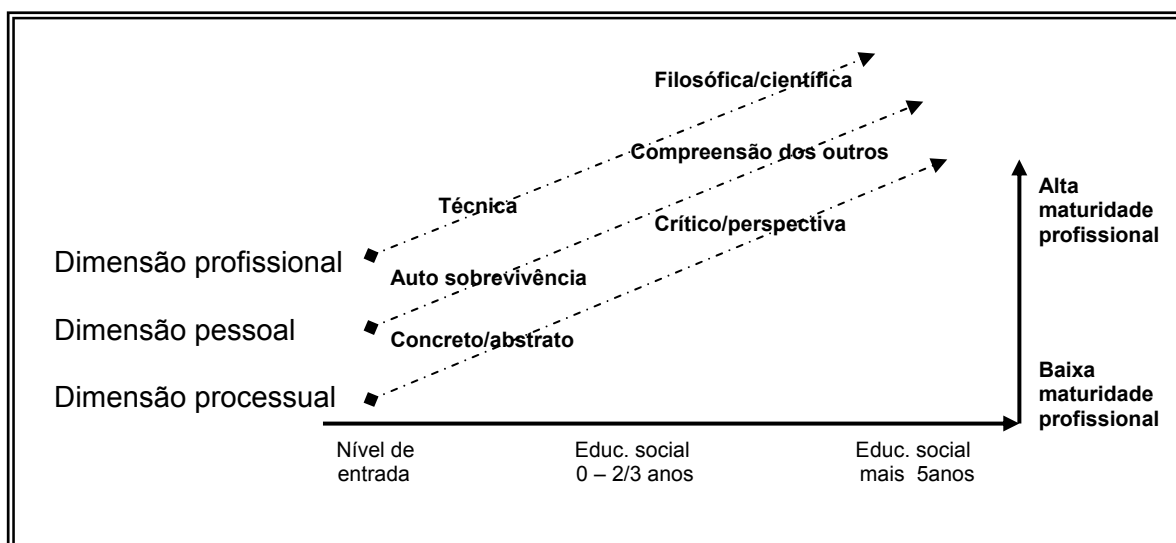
Filosófica/científica

Compreensão dos outros

Técnica

Crítico/perspectiva

Alta maturidade profissional

Dimensão profissional

Auto sobrevivência

Dimensão pessoal

Concreto/abstrato

Dimensão processual

Baixa maturidade profissional

Nível de entrada

Educ. social 0 – 2/3 anos

Educ. social mais 5anos